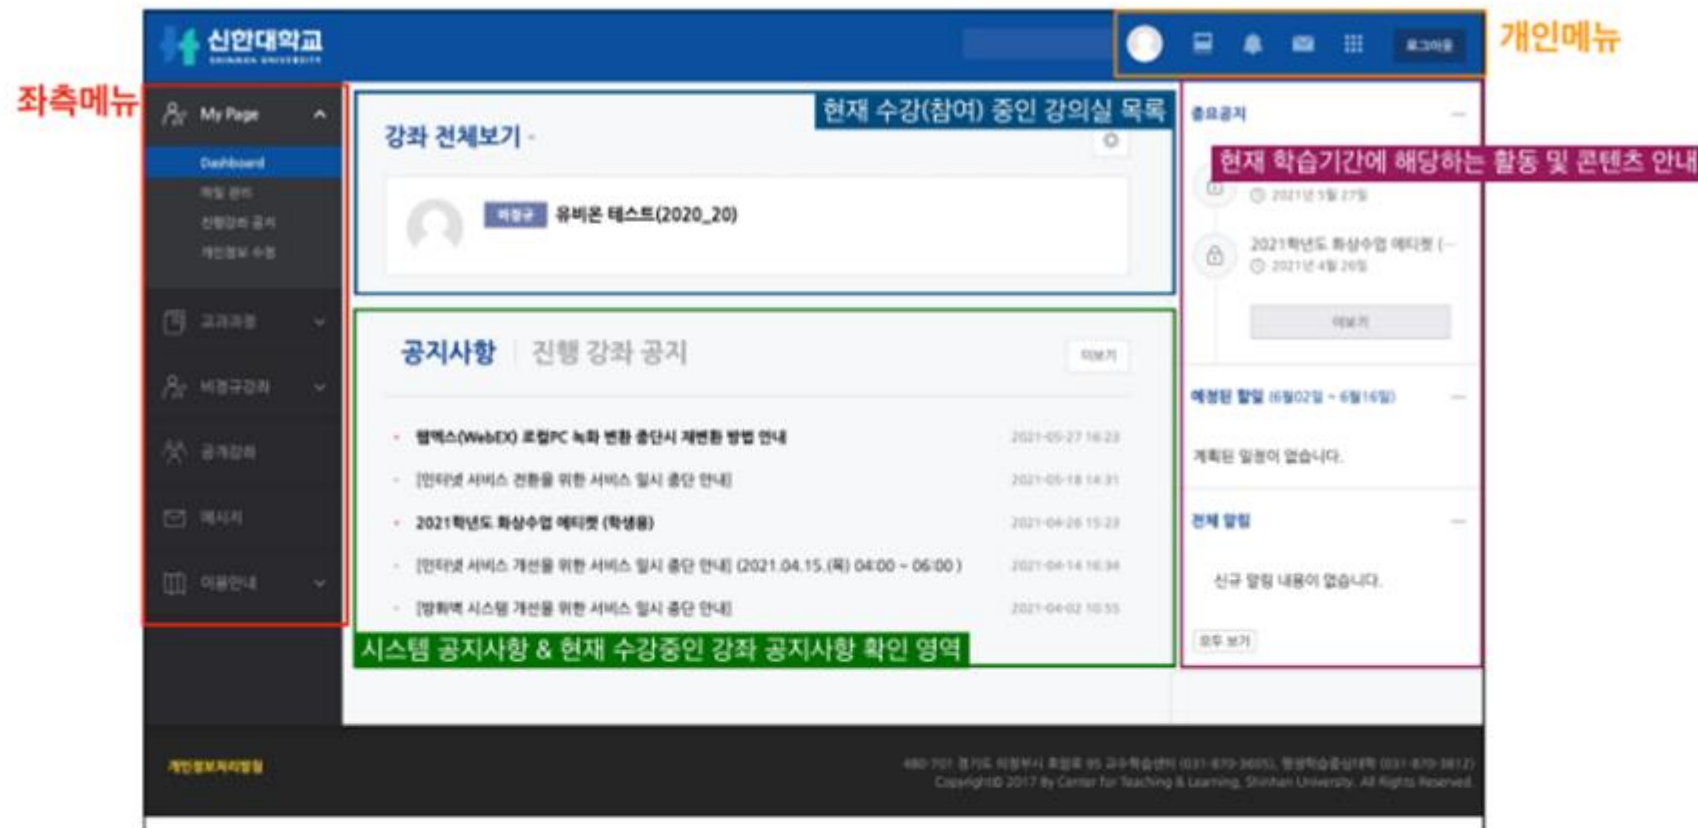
신한대학교
SHINHAN UNIVERSITY

로그아웃

개인메뉴

좌측메뉴

My Page
Dashboard
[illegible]
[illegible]
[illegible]
교과과정
비정규강좌
공개강좌
메시지
이용안내

현재 수강(참여) 중인 강의실 목록

강좌 전체보기

비정규 유비온 테스트(2020_20)

공지사항 | 진행 강좌 공지

더보기

웹엑스(WebEX) 로컬PC 녹화 변환 중단시 재변환 방법 안내 2021-05-27 16:23
[인터넷 서비스 전환을 위한 서비스 일시 중단 안내] 2021-05-18 14:31
2021학년도 화상수업 에티켓 (학생용) 2021-04-26 15:23
[인터넷 서비스 개선을 위한 서비스 일시 중단 안내] (2021.04.15.(목) 04:00 ~ 06:00 ) 2021-04-14 16:34
[방화벽 시스템 개선을 위한 서비스 일시 중단 안내] 2021-04-02 10:55

시스템 공지사항 & 현재 수강중인 강좌 공지사항 확인 영역

중요공지

현재 학습기간에 해당하는 활동 및 콘텐츠 안내

2021년 5월 27일
2021학년도 화상수업 에티켓 (...
2021년 4월 26일
더보기

예정된 할일 (6월02일 ~ 6월16일)
계획된 일정이 없습니다.

전체 알림
신규 알림 내용이 없습니다.
모두 보기

개인정보처리방침

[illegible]
Copyright© 2017 By Center for Teaching & Learning, Shinhan University. All Rights Reserved.